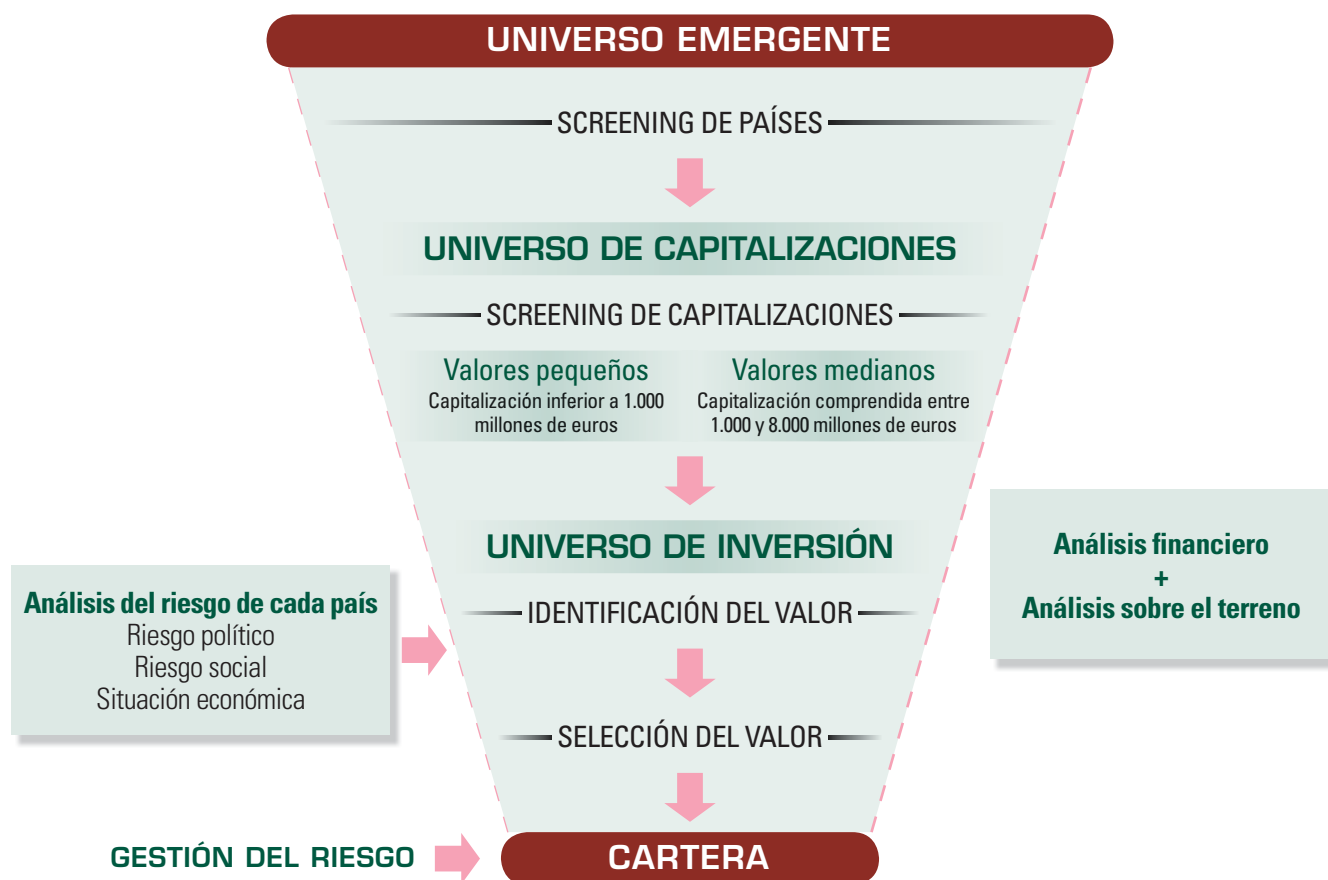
UNIVERSO EMERGENTE

SCREENING DE PAÍSES

UNIVERSO DE CAPITALIZACIONES

SCREENING DE CAPITALIZACIONES

Valores pequeños
Capitalización inferior a 1.000 millones de euros

Valores medianos
Capitalización comprendida entre 1.000 y 8.000 millones de euros

UNIVERSO DE INVERSIÓN

Análisis financiero
+
Análisis sobre el terreno

Análisis del riesgo de cada país
Riesgo político
Riesgo social
Situación económica

IDENTIFICACIÓN DEL VALOR

SELECCIÓN DEL VALOR

GESTIÓN DEL RIESGO

CARTERA